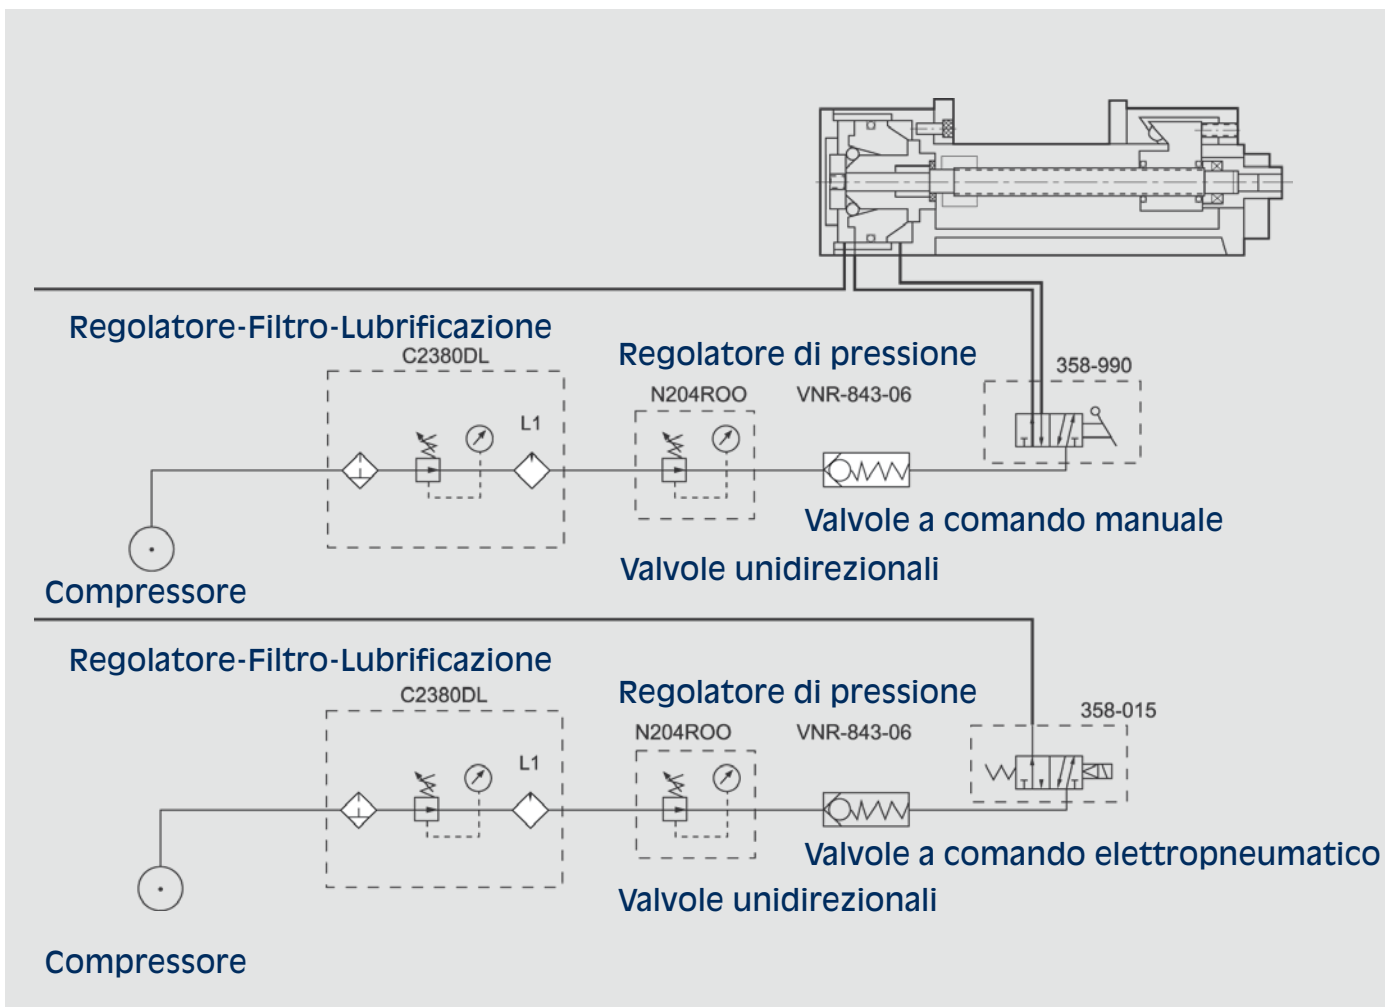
Regolatore-Filtro-Lubrificazione

C2380DL

L1

Regolatore di pressione

N204ROO

VNR-843-06

358-990

Valvole a comando manuale

Valvole unidirezionali

Compressore

Regolatore-Filtro-Lubrificazione

C2380DL

L1

Regolatore di pressione

N204ROO

VNR-843-06

358-015

Valvole a comando elettropneumatico

Valvole unidirezionali

Compressore